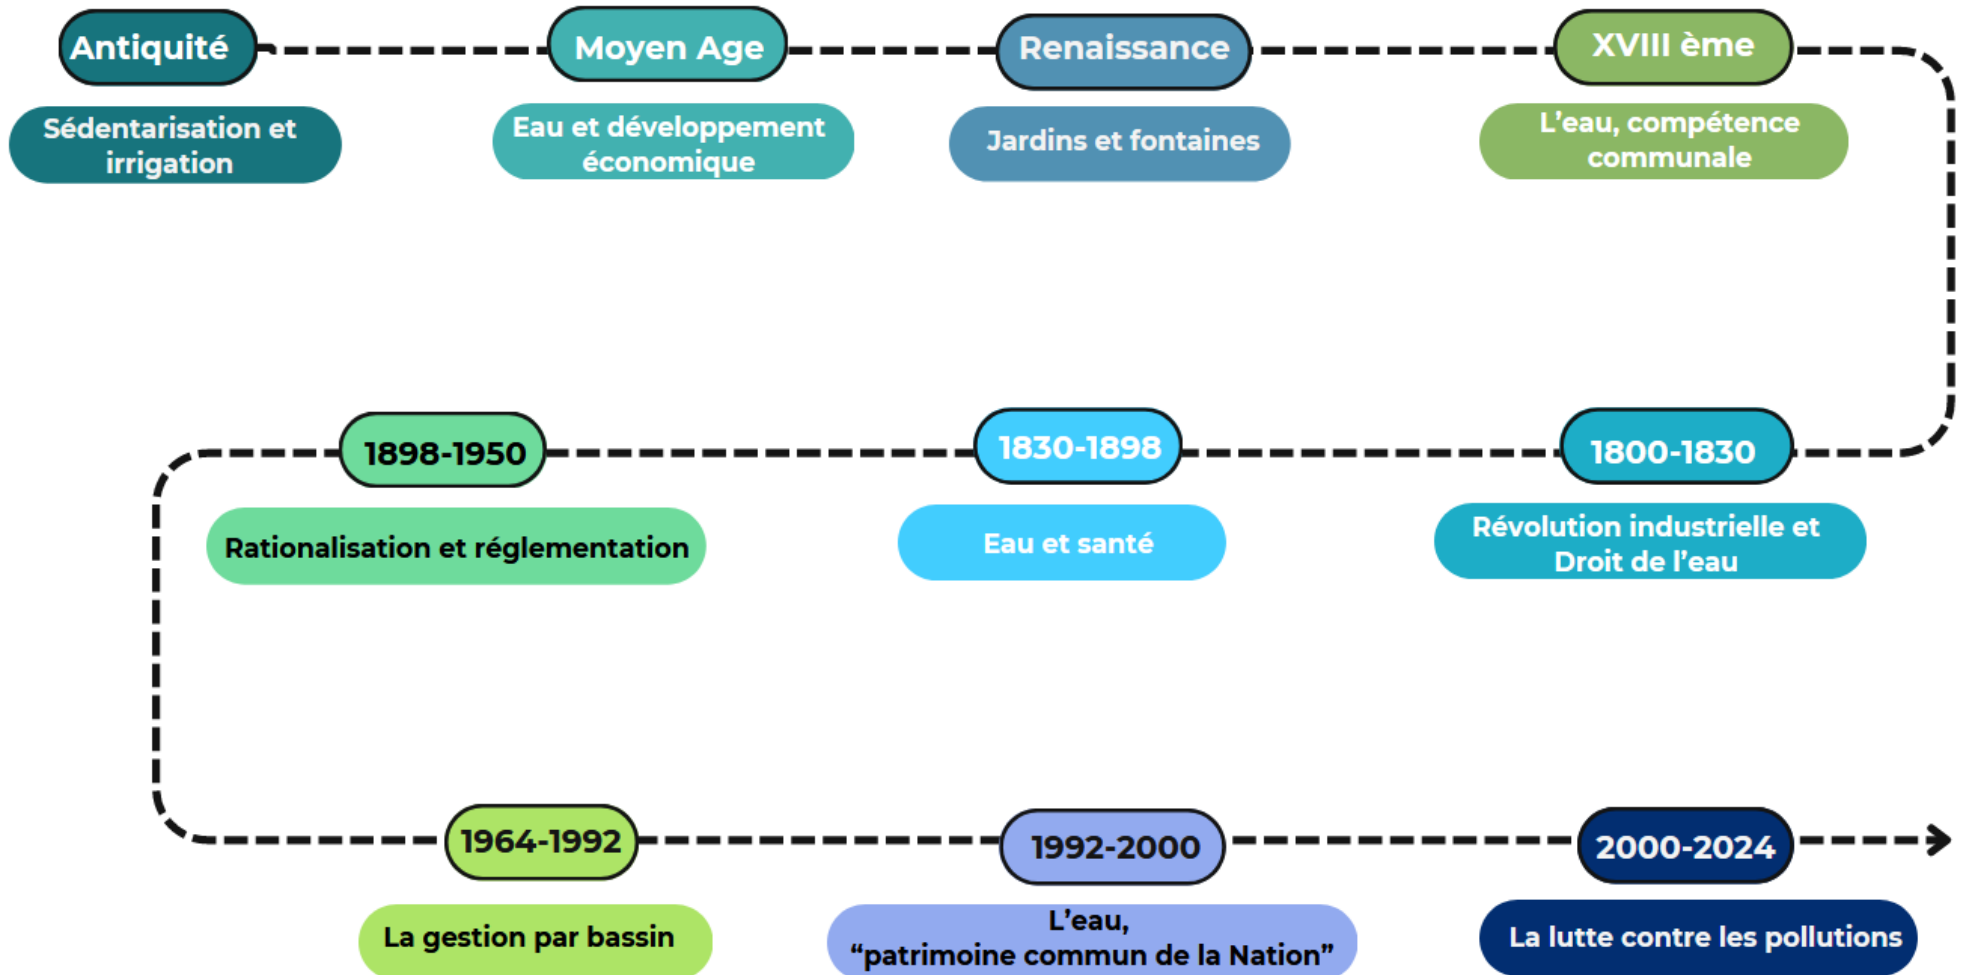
Antiquité
Sédentarisation et irrigation

Moyen Age
Eau et développement économique

Renaissance
Jardins et fontaines

XVIII ème
L'eau, compétence communale

1800-1830
Révolution industrielle et Droit de l'eau

1830-1898
Eau et santé

1898-1950
Rationalisation et réglementation

1964-1992
La gestion par bassin

1992-2000
L'eau, "patrimoine commun de la Nation"

2000-2024
La lutte contre les pollutions